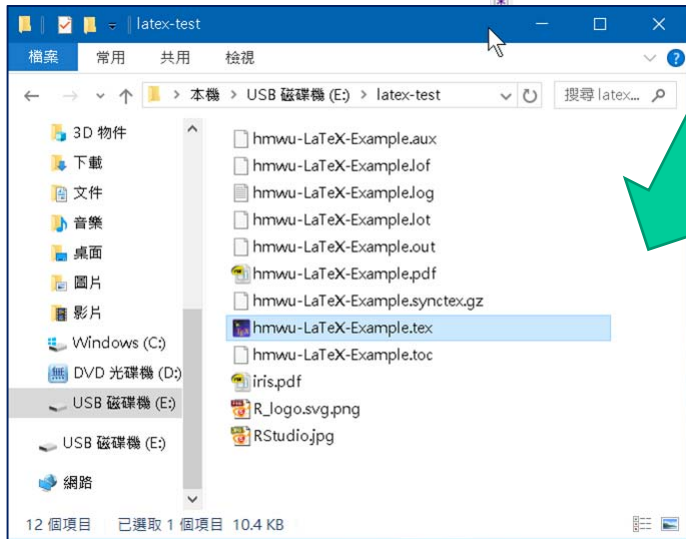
latex-test

檔案 常用 共用 檢視

本機 > USB 磁碟機 (E:) > latex-test

搜尋 latex...

3D 物件
下載
文件
音樂
桌面
圖片
影片
Windows (C:)
DVD 光碟機 (D:)
USB 磁碟機 (E:)
USB 磁碟機 (E:)
網路

hmwu-LaTeX-Example.aux
hmwu-LaTeX-Example.lof
hmwu-LaTeX-Example.log
hmwu-LaTeX-Example.lot
hmwu-LaTeX-Example.out
hmwu-LaTeX-Example.pdf
hmwu-LaTeX-Example.synctex.gz
hmwu-LaTeX-Example.tex
hmwu-LaTeX-Example.toc
iris.pdf
R_logo.svg.png
RStudio.jpg

12 個項目 已選取 1 個項目 10.4 KB